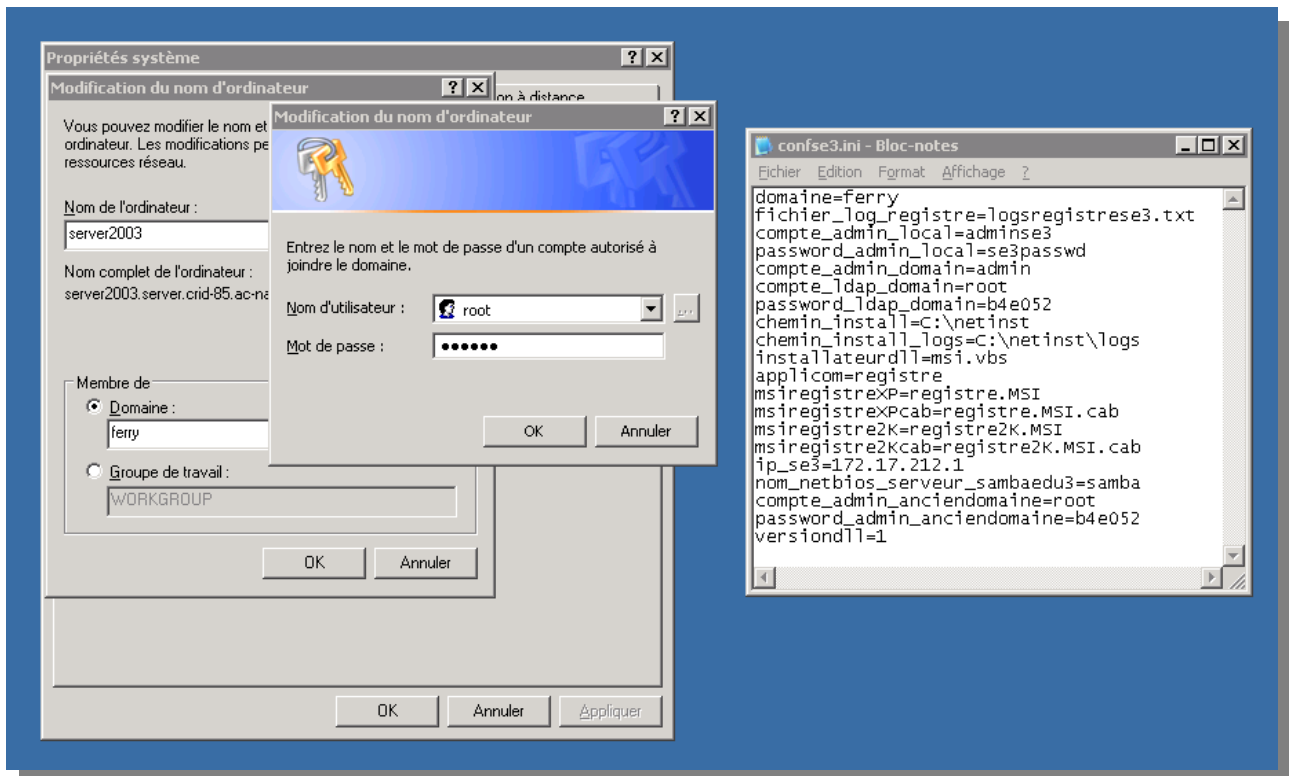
Propriétés système

Modification du nom d'ordinateur

on à distance

Vous pouvez modifier le nom et ordinateur. Les modifications pe ressources réseau.

Nom de l'ordinateur :

server2003

Nom complet de l'ordinateur :

server2003.server.crid-85.ac-na

Membre de

Domaine :

ferry

Groupe de travail :

WORKGROUP

OK

Annuler

OK

Annuler

Appliquer

Modification du nom d'ordinateur

Entrez le nom et le mot de passe d'un compte autorisé à joindre le domaine.

Nom d'utilisateur :

root

Mot de passe :

••••••

OK

Annuler

confse3.ini - Bloc-notes

Fichier Edition Format Affichage ?

domaine=ferry
fichier_log_registre=logsregistrese3.txt
compte_admin_local=adminse3
password_admin_local=se3passwd
compte_admin_domain=admin
compte_ldap_domain=root
password_ldap_domain=b4e052
chemin_install=C:\netinst
chemin_install_logs=C:\netinst\logs
installateurdll=msi.vbs
applicom=registre
msiregistreXP=registre.MSI
msiregistreXPcab=registre.MSI.cab
msiregistre2K=registre2K.MSI
msiregistre2Kcab=registre2K.MSI.cab
ip_se3=172.17.212.1
nom_netbios_serveur_sambaedu3=samba
compte_admin_anciendomaine=root
password_admin_anciendomaine=b4e052
versiondll=1